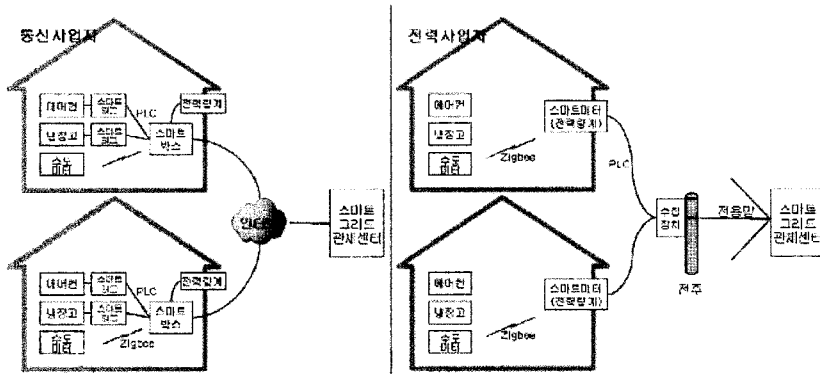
통신사업자

에어컨
스마트 탭
PLC
전력량계
냉장고
스마트 탭
스마트 박스
수도 미터

인터넷

스마트 그리드 관제센터

에어컨
스마트 탭
PLC
전력량계
냉장고
스마트 탭
스마트 박스
수도 미터
Zigbee

전력사업자

에어컨
스마트미터 (전력량계)
냉장고
Zigbee
수도 미터
PLC
수집 장치
전용망
스마트 그리드 관제센터

에어컨
스마트미터 (전력량계)
냉장고
Zigbee
수도 미터
전주